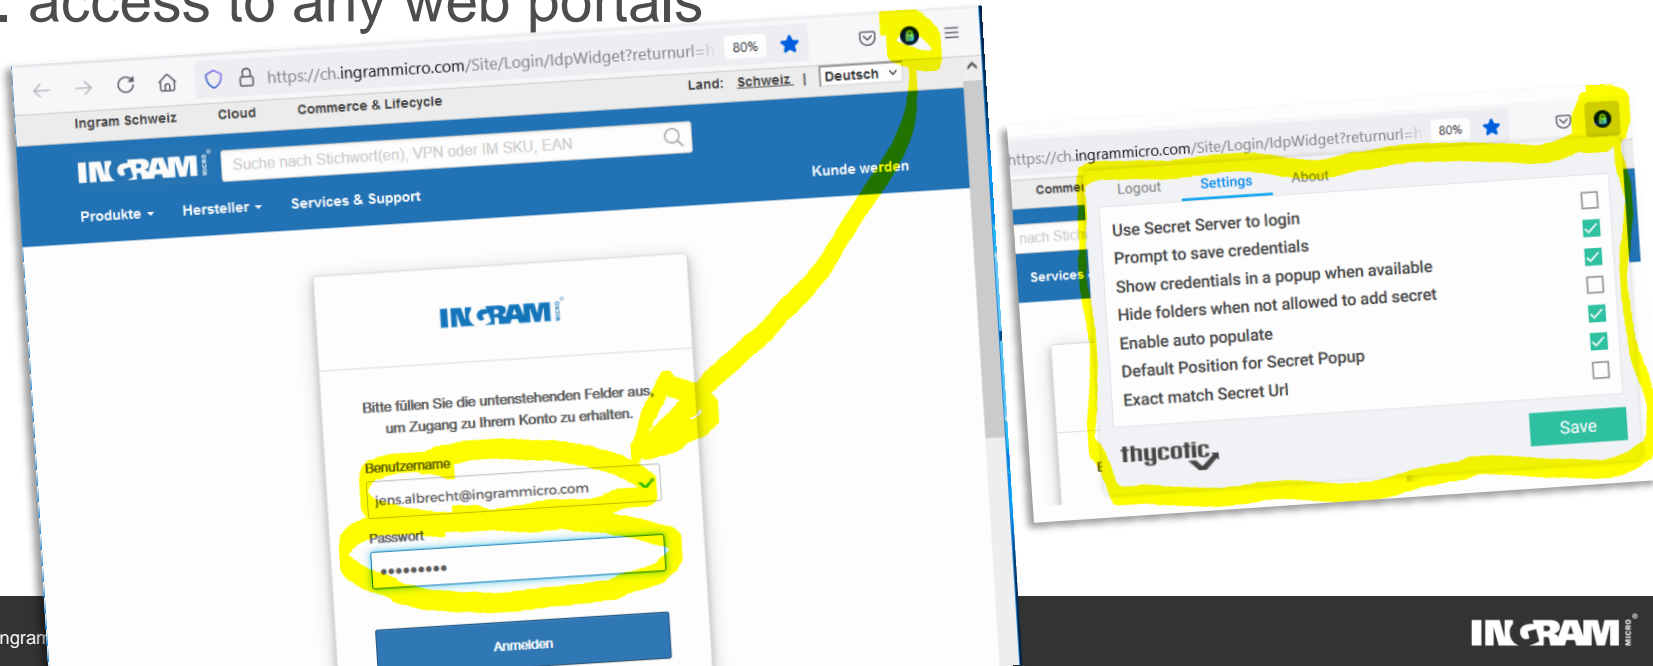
. access to any web portals

https://ch.ingrammicro.com/Site/Login/IdpWidget?returnurl=h 80%

Land: Schweiz | Deutsch

Ingram Schweiz Cloud Commerce & Lifecycle

INGRAM

Suche nach Stichwort(en), VPN oder IM SKU, EAN

Kunde werden

Produkte Hersteller Services & Support

INGRAM

Bitte füllen Sie die untenstehenden Felder aus, um Zugang zu Ihrem Konto zu erhalten.

Benutzername

jens.albrecht@ingrammicro.com

Passwort

•••••••••

Anmelden

https://ch.ingrammicro.com/Site/Login/IdpWidget?returnurl=h 80%

Comme

nach Stich

Services

Logout Settings About

Use Secret Server to login

Prompt to save credentials

Show credentials in a popup when available

Hide folders when not allowed to add secret

Enable auto populate

Default Position for Secret Popup

Exact match Secret Url

Save

thycotic

ngram

INGRAM